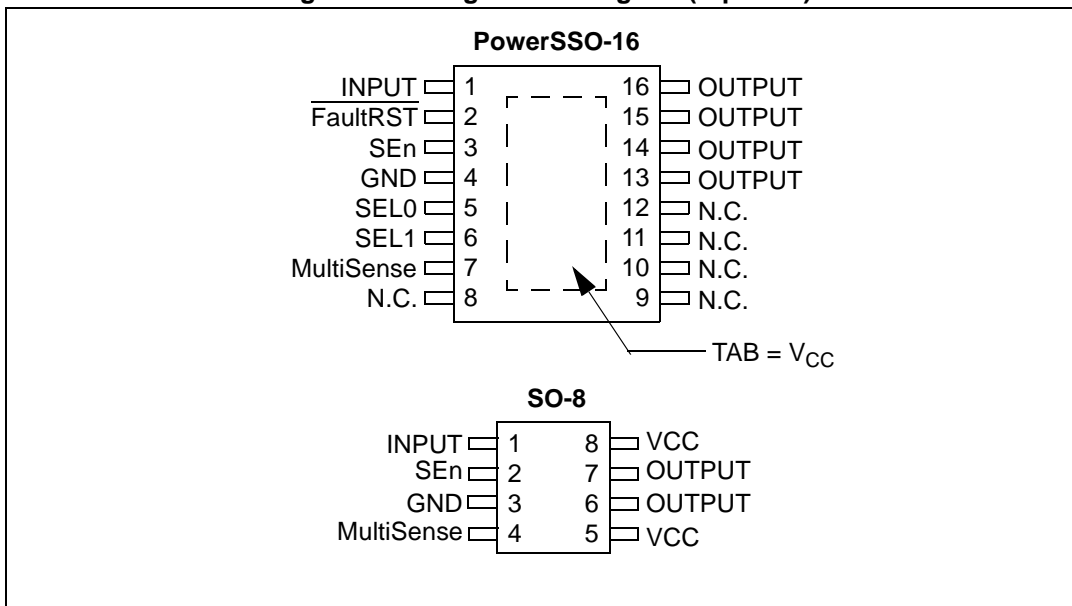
PowerSSO-16

INPUT 1
$\overline{\text{FaultRST}}$ 2
SEn 3
GND 4
SEL0 5
SEL1 6
MultiSense 7
N.C. 8

16 OUTPUT
15 OUTPUT
14 OUTPUT
13 OUTPUT
12 N.C.
11 N.C.
10 N.C.
9 N.C.

TAB = $V_{CC}$

SO-8

INPUT 1
SEn 2
GND 3
MultiSense 4

8 VCC
7 OUTPUT
6 OUTPUT
5 VCC